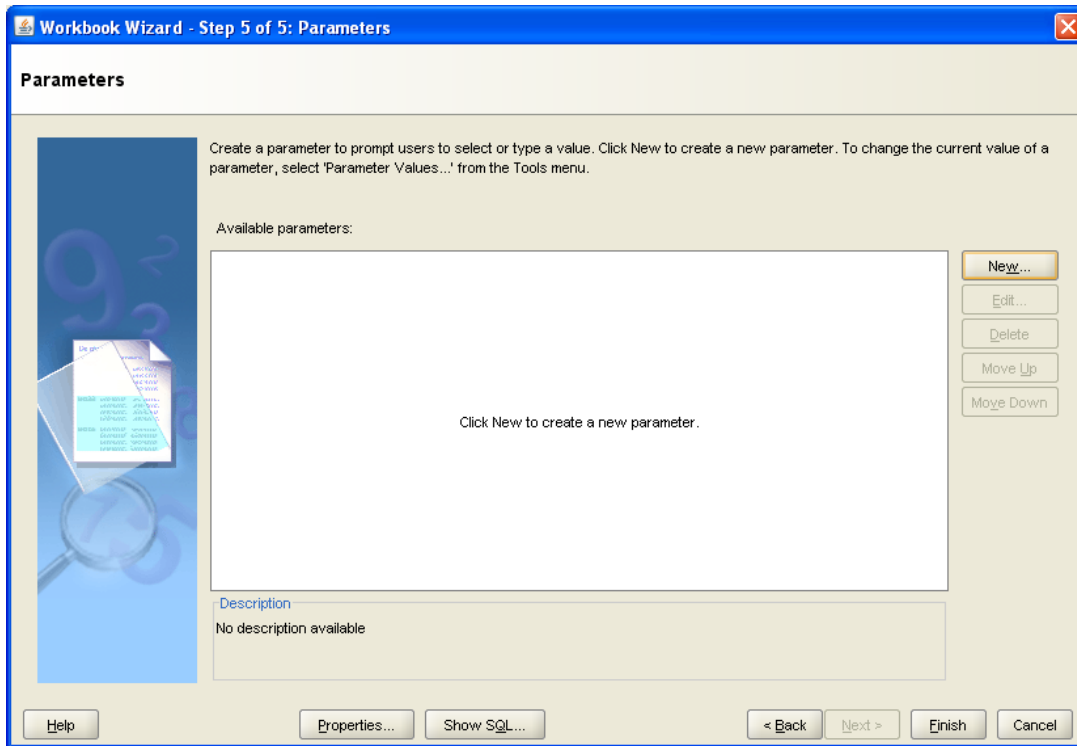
Workbook Wizard - Step 5 of 5: Parameters

Parameters

Create a parameter to prompt users to select or type a value. Click New to create a new parameter. To change the current value of a parameter, select 'Parameter Values...' from the Tools menu.

Available parameters:

Click New to create a new parameter.

New...
Edit...
Delete
Move Up
Move Down

Description
No description available

Help
Properties...
Show SQL...
< Back
Next >
Finish
Cancel